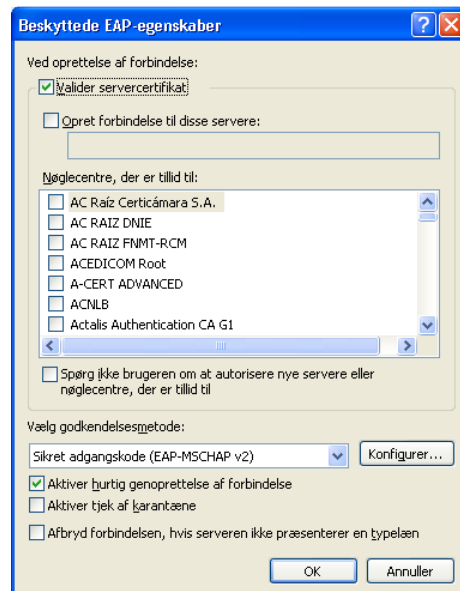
Beskyttede EAP-egenskaber

Ved oprettelse af forbindelse:

Valider servercertifikat

Opret forbindelse til disse servere:

Nøglecentre, der er tillid til:

AC Raíz Certicámara S.A.
AC RAIZ DNIE
AC RAIZ FNMT-RCM
ACEDICOM Root
A-CERT ADVANCED
ACNLB
Actalis Authentication CA G1

Spørg ikke brugeren om at autorisere nye servere eller nøglecentre, der er tillid til

Vælg godkendelsesmetode:

Sikret adgangskode (EAP-MSCHAP v2)

Konfigurer...

Aktiver hurtig genoprettelse af forbindelse

Aktiver tjek af karantæne

Afbryd forbindelsen, hvis serveren ikke præsenterer en typelæn

OK

Annuller